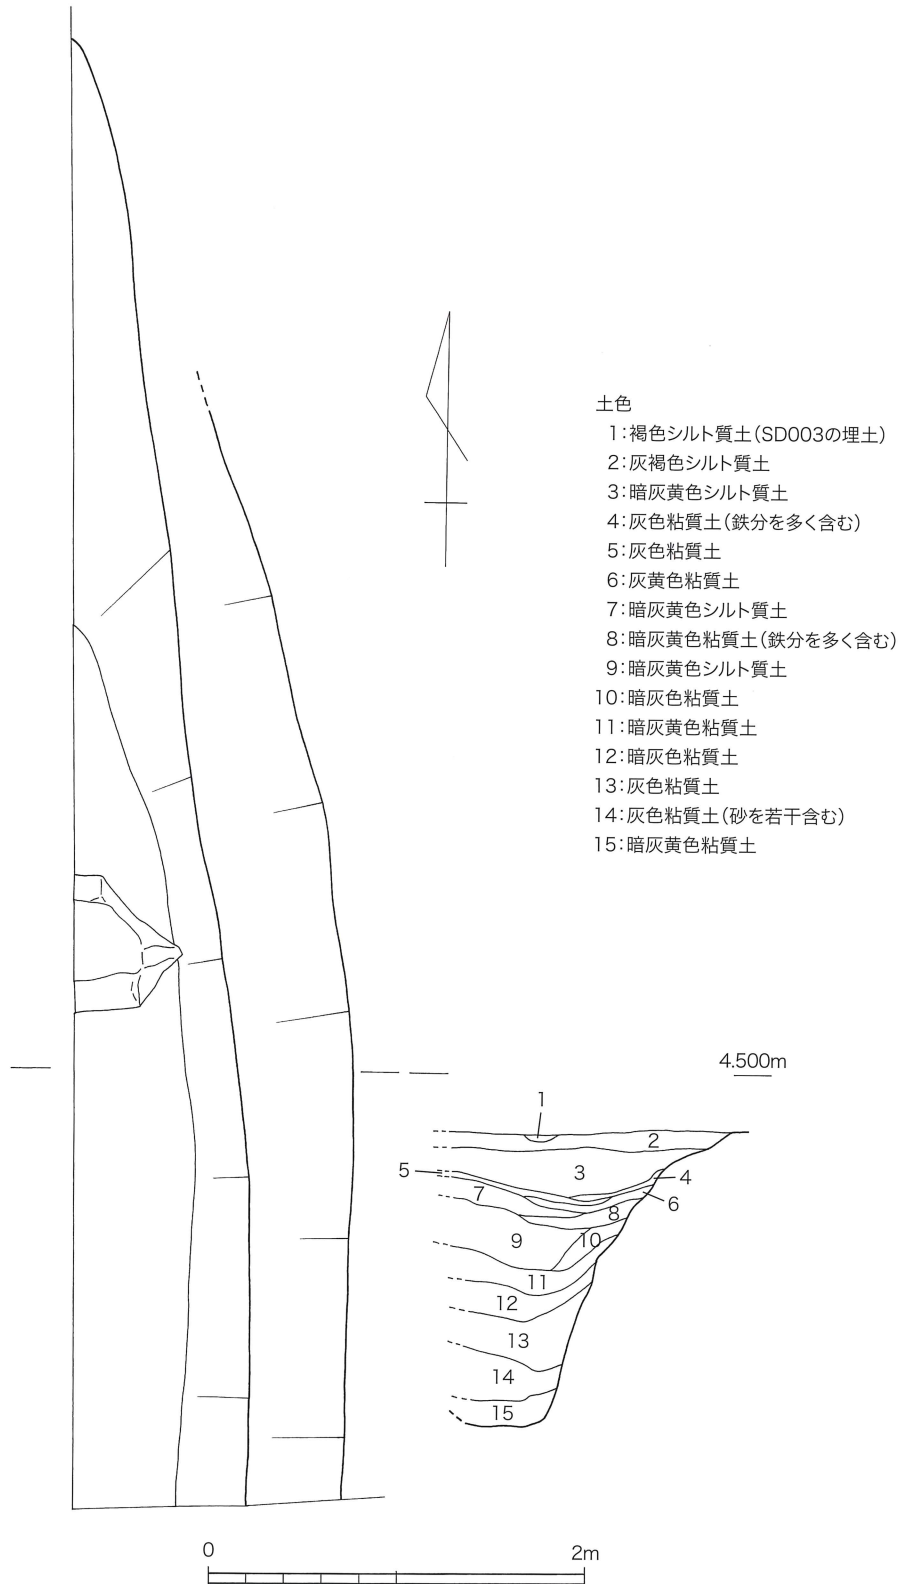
土色
1:褐色シルト質土(SD003の埋土)
2:灰褐色シルト質土
3:暗灰黄色シルト質土
4:灰色粘質土(鉄分を多く含む)
5:灰色粘質土
6:灰黄色粘質土
7:暗灰黄色シルト質土
8:暗灰黄色粘質土(鉄分を多く含む)
9:暗灰黄色シルト質土
10:暗灰色粘質土
11:暗灰黄色粘質土
12:暗灰色粘質土
13:灰色粘質土
14:灰色粘質土(砂を若干含む)
15:暗灰黄色粘質土

4.500m

1
2
3
4
5
6
7
8
9
10
11
12
13
14
15

0
2m